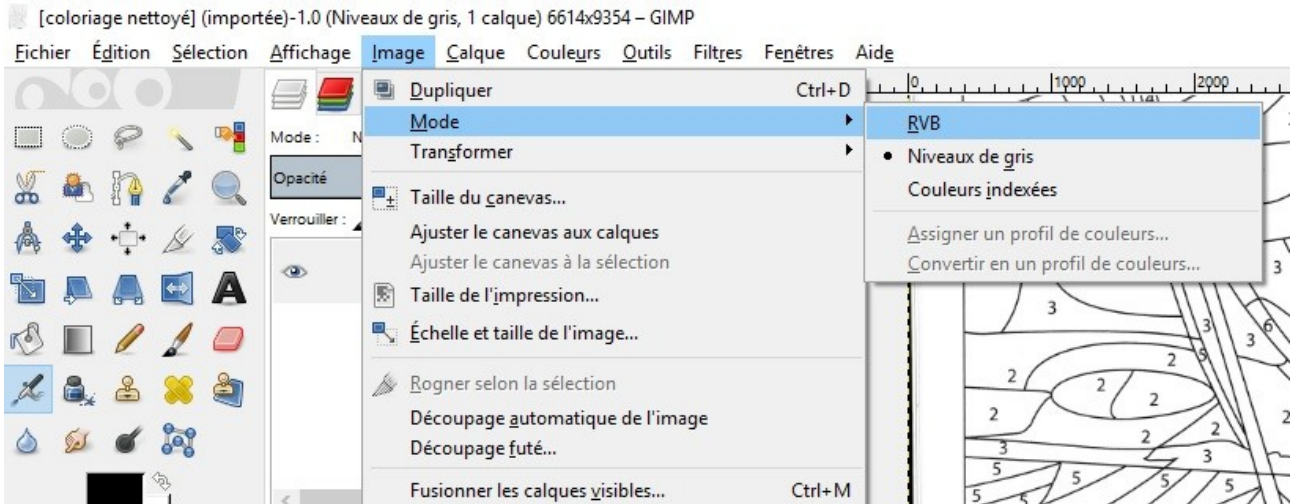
[coloriage nettoyé] (importée)-1.0 (Niveaux de gris, 1 calque) 6614x9354 – GIMP

Fichier Édition Sélection Affichage Image Calque Couleurs Outils Filtres Fenêtres Aide

Mode : N
Opacité
Verrouiller :

Dupliquer Ctrl+D
Mode
Transformer
Taille du canevas...
Ajuster le canevas aux calques
Ajuster le canevas à la sélection
Taille de l'impression...
Échelle et taille de l'image...
Rogner selon la sélection
Découpage automatique de l'image
Découpage futé...
Fusionner les calques visibles... Ctrl+M

RVB
• Niveaux de gris
Couleurs indexées
Assigner un profil de couleurs...
Convertir en un profil de couleurs...

0 1000 2000

3 3 3 6 3 2 2 2 2 2 2 2 2 3 3 5 5 5 5 5 3